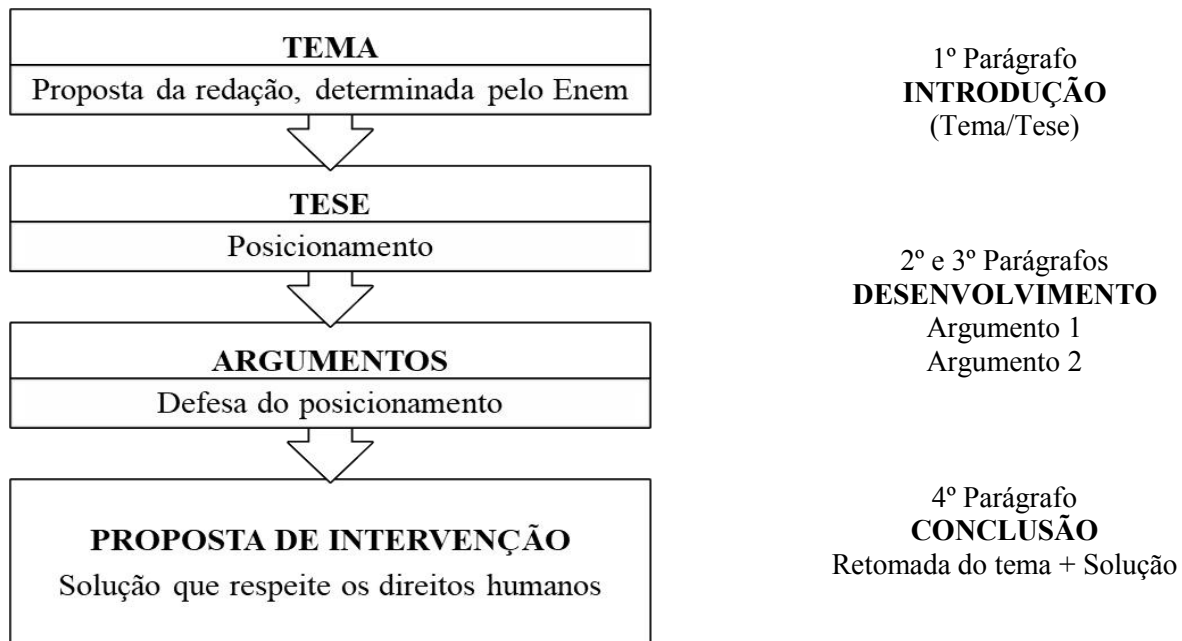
TEMA
Proposta da redação, determinada pelo Enem

1º Parágrafo
**INTRODUÇÃO**
(Tema/Tese)

TESE
Posicionamento

2º e 3º Parágrafos
**DESENVOLVIMENTO**
Argumento 1
Argumento 2

ARGUMENTOS
Defesa do posicionamento

PROPOSTA DE INTERVENÇÃO
Solução que respeite os direitos humanos

4º Parágrafo
**CONCLUSÃO**
Retomada do tema + Solução